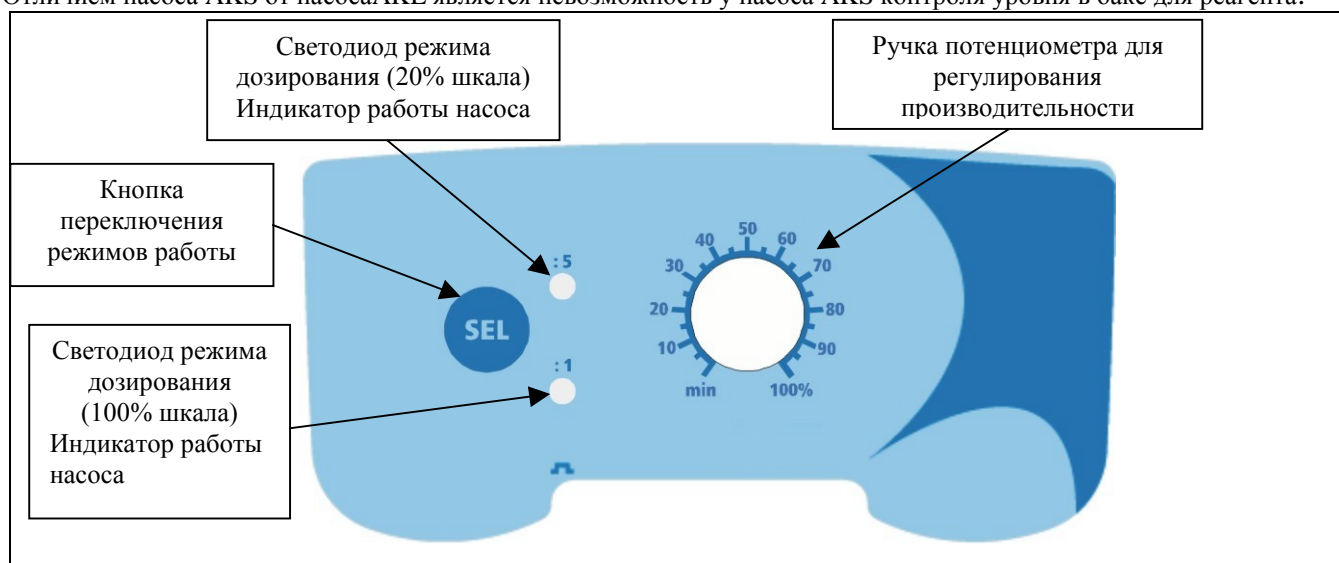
Отличием насоса AKS от насосаAKL является невозможность у насоса AKS контроля уровня в баке для реагента.

Светодиод режима дозирования (20% шкала) Индикатор работы насоса

Ручка потенциометра для регулирования производительности

Кнопка переключения режимов работы

: 5

SEL

: 1

Светодиод режима дозирования (100% шкала) Индикатор работы насоса

50
40
60
30
70
20
80
10
90
min
100%